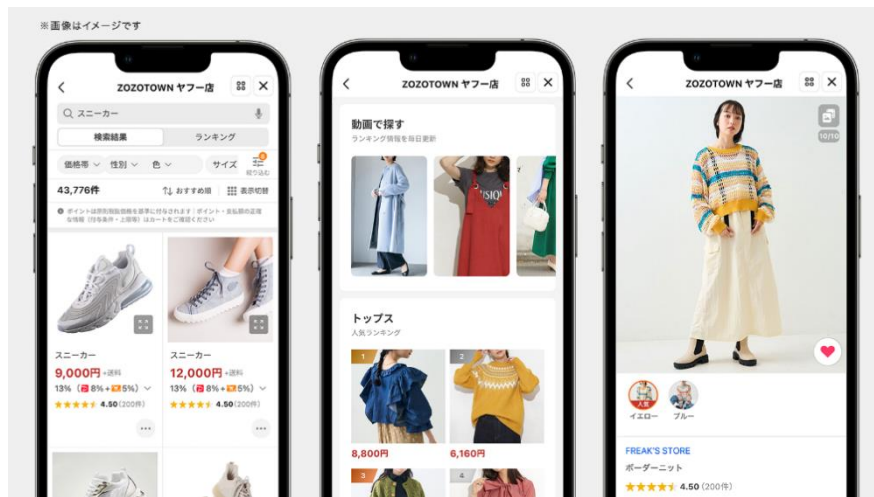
※画像はイメージです

ZOZOTOWN ヤフー店

スニーカー

検索結果 | ランキング

価格帯 | 性別 | 色 | サイズ | 絞り込み

43,776件 | おすすめ順 | 表示切替

ポイントは販売価格を基準に付与されます | ポイント・支払額の正確な情報は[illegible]カートをご確認ください

スニーカー
9,000円 +送料
13% ( 8% + 5%)
★★★★★ 4.50 (200件)

スニーカー
12,000円 +送料
13% ( 8% + 5%)
★★★★★ 4.50 (200件)

ZOZOTOWN ヤフー店

動画で探す
ランキング情報を毎日更新

トップス
人気ランキング

1
8,800円

2
6,160円

3

4

ZOZOTOWN ヤフー店

10/10

イエロー | ブルー

FREAK'S STORE
ボーダーニット
★★★★★ 4.50 (200件)